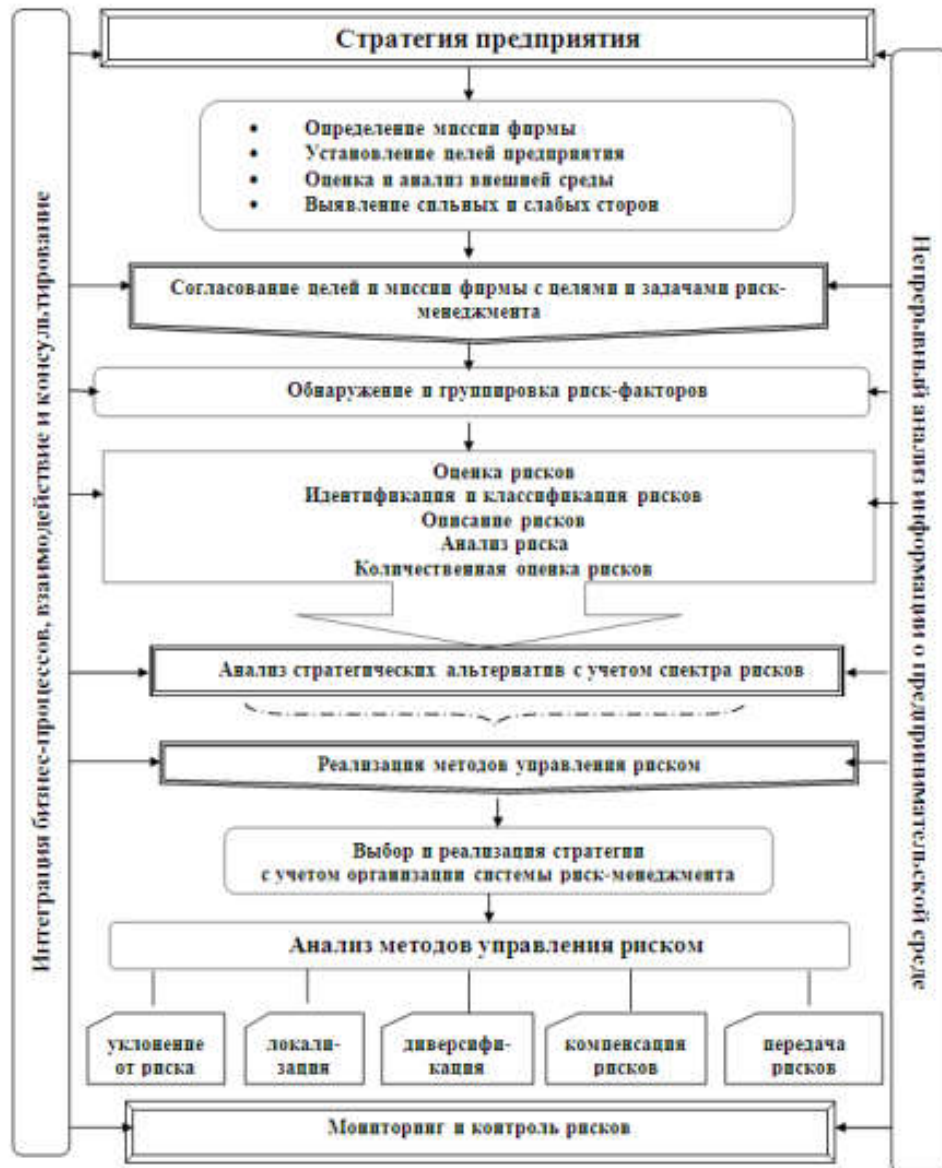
Стратегия предприятия

• Определение миссии фирмы
• Установление целей предприятия
• Оценка и анализ внешней среды
• Выявление сильных и слабых сторон

Согласование целей и миссии фирмы с целями и задачами риск-менеджмента

Обнаружение и группировка риск-факторов

Оценка рисков
Идентификация и классификация рисков
Описание рисков
Анализ риска
Количественная оценка рисков

Анализ стратегических альтернатив с учетом спектра рисков

Реализация методов управления риском

Выбор и реализация стратегии с учетом организации системы риск-менеджмента

Анализ методов управления риском

уклонение от риска

локализация

диверсификация

компенсация рисков

передача рисков

Мониторинг и контроль рисков

Интеграция бизнес-процессов, взаимодействие и консультирование

Непрерывный анализ информации о предпринимательской среде